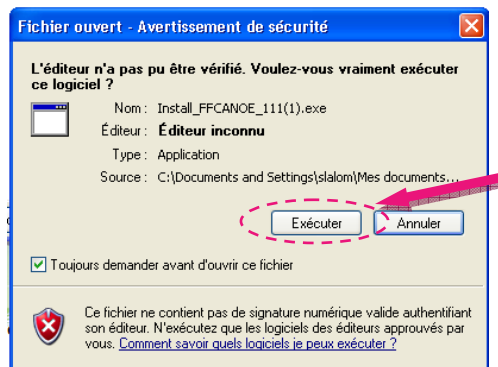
Fichier ouvert - Avertissement de sécurité

L'éditeur n'a pas pu être vérifié. Voulez-vous vraiment exécuter ce logiciel ?

| | |
|---|---|
| Nom : | Install_FFCANOE_111(1).exe |
| Éditeur : | Éditeur inconnu |
| Type : | Application |
| Source : | C:\Documents and Settings\slalom\Mes documents... |

Exécuter Annuler

Toujours demander avant d'ouvrir ce fichier

Ce fichier ne contient pas de signature numérique valide authentifiant son éditeur. N'exécutez que les logiciels des éditeurs approuvés par vous. Comment savoir quels logiciels je peux exécuter ?